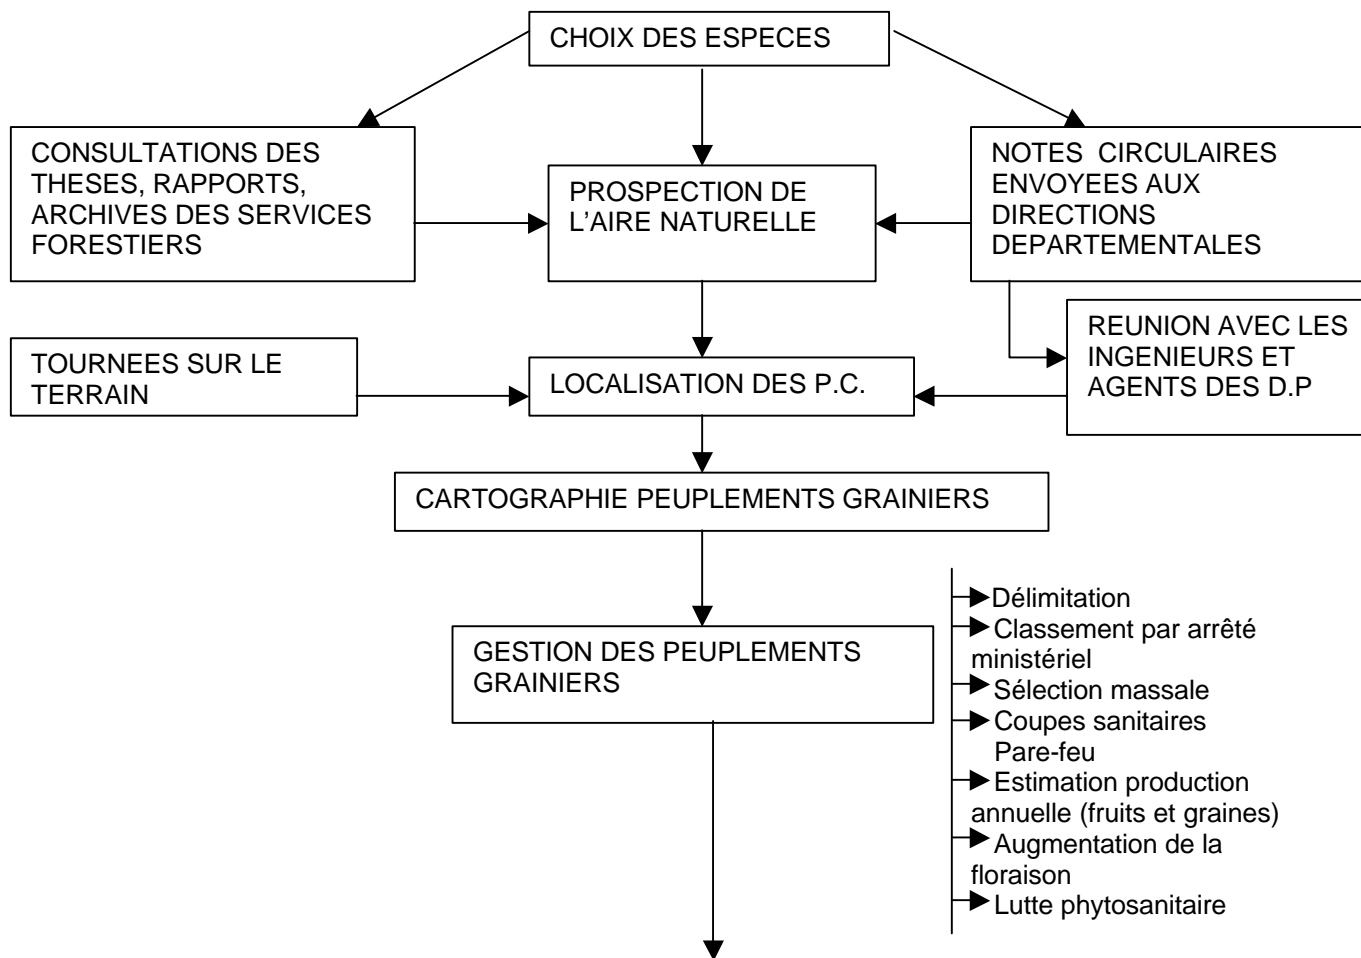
CHOIX DES ESPECES

CONSULTATIONS DES THESES, RAPPORTS, ARCHIVES DES SERVICES FORESTIERS

PROSPECTION DE L'AIRE NATURELLE

NOTES CIRCULAIRES ENVOYEES AUX DIRECTIONS DEPARTEMENTALES

REUNION AVEC LES INGENIEURS ET AGENTS DES D.P

TOURNEES SUR LE TERRAIN

LOCALISATION DES P.C.

CARTOGRAPHIE PEUPLEMENTS GRAINIERS

GESTION DES PEUPLEMENTS GRAINIERS

Délimitation
Classement par arrêté ministériel
Sélection massale
Coupes sanitaires Pare-feu
Estimation production annuelle (fruits et graines)
Augmentation de la floraison
Lutte phytosanitaire